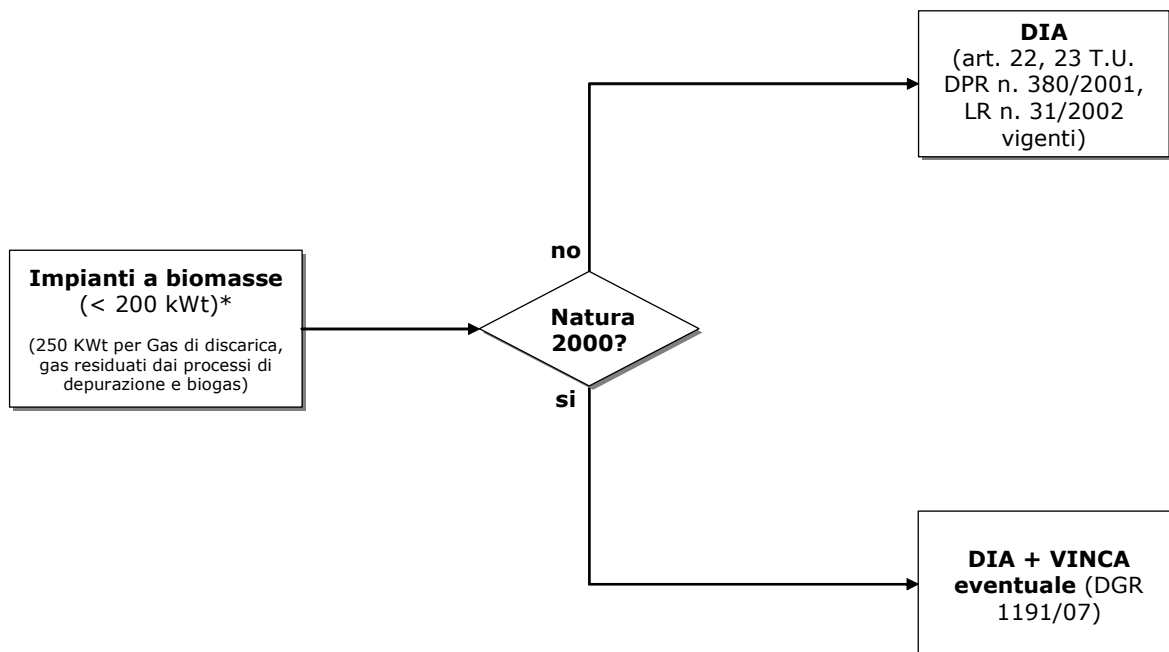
Impianti a biomasse
(< 200 kWt)*

(250 KWt per Gas di discarica, gas residuati dai processi di depurazione e biogas)

Natura 2000?

no

DIA
(art. 22, 23 T.U. DPR n. 380/2001, LR n. 31/2002 vigenti)

si

DIA + VINCA eventuale (DGR 1191/07)